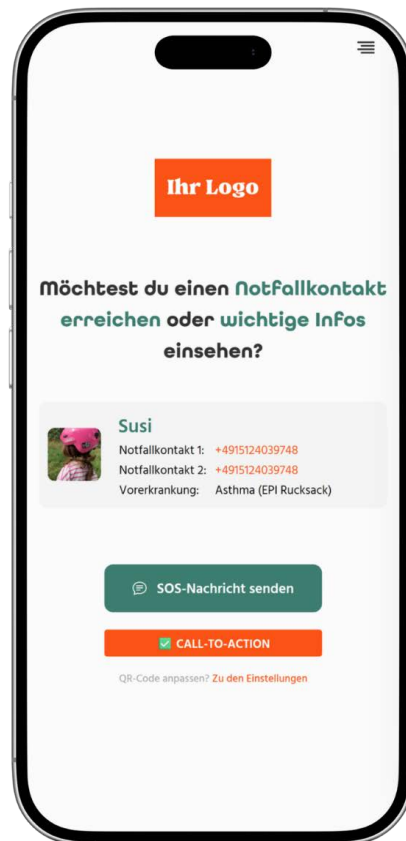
Ihr Logo

Möchtest du einen Notfallkontakt erreichen oder wichtige Infos einsehen?

Susi
Notfallkontakt 1: +4915124039748
Notfallkontakt 2: +4915124039748
Vorerkrankung: Asthma (EPI Rucksack)

SOS-Nachricht senden

CALL-TO-ACTION

QR-Code anpassen? Zu den Einstellungen